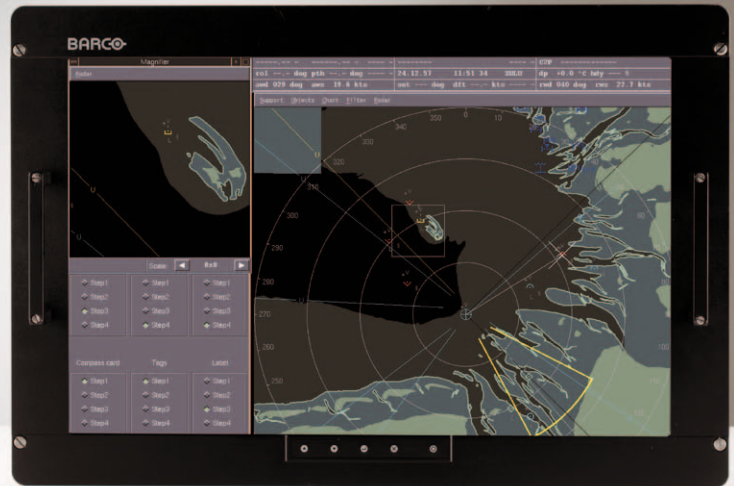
BARCO

Magnifier

Radar

Scale 8x8

Step1 Step1 Step1
Step2 Step2 Step2
Step3 Step3 Step3
Step4 Step4 Step4

Compass card Tags Label

Step1 Step1 Step1
Step2 Step2 Step2
Step3 Step3 Step3
Step4 Step4 Step4

cel --.- deg pth --.- deg
sed 029 deg aws 15.6 kts
24.12.57 11:51:34
dp +0.0 °C
rwd 040 deg rws 22.7 kts

Support Objects Chart Filter Radar

340 350 10 300 290 280 270 260 250 100